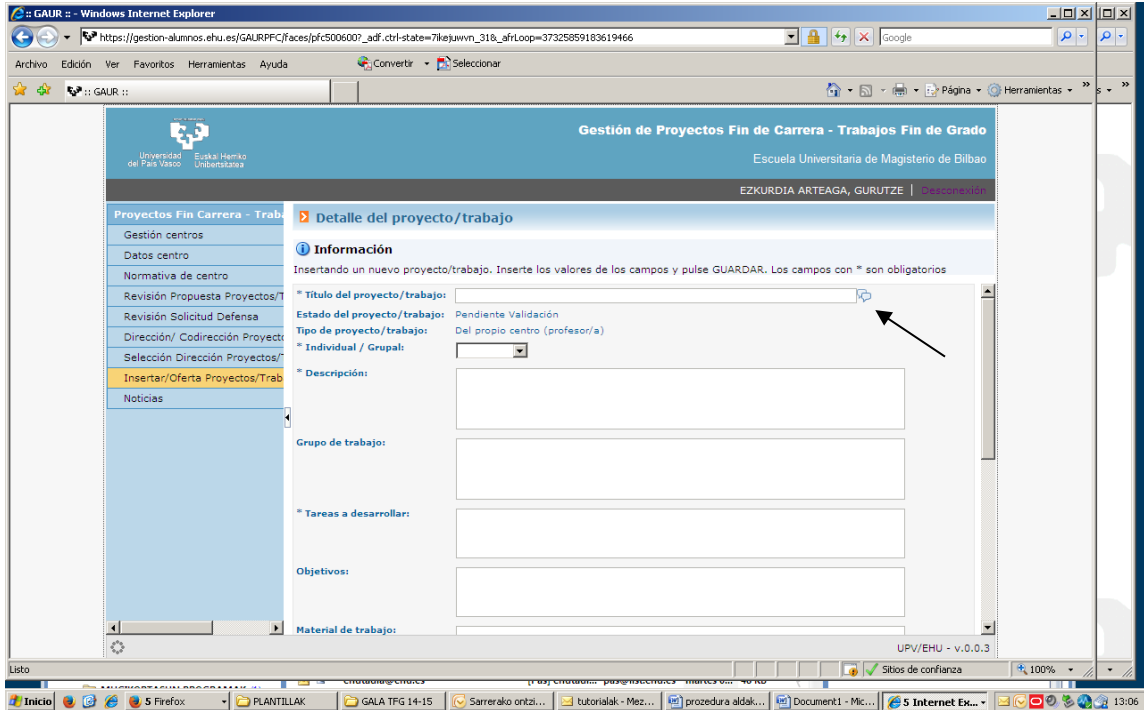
:: GAUR :: - Windows Internet Explorer

https://gestion-alumnos.ehu.es/GAURPFC/faces/pfc500600?_adf.ctrl-state=7ikejuwvn_31&_afrLoop=37325859183619466

Google

Archivo Edición Ver Favoritos Herramientas Ayuda

Convertir Seleccionar

:: GAUR ::

Página Herramientas

Universidad del País Vasco Euskal Herriko Unibertsitatea

Gestión de Proyectos Fin de Carrera - Trabajos Fin de Grado

Escuela Universitaria de Magisterio de Bilbao

EZKURDIA ARTEAGA, GURUTZE | Desconexión

Proyectos Fin Carrera - Traba

Gestión centros

Datos centro

Normativa de centro

Revisión Propuesta Proyectos/T

Revisión Solicitud Defensa

Dirección/ Codirección Proyecto

Selección Dirección Proyectos/T

Insertar/Oferta Proyectos/Trab

Noticias

Detalle del proyecto/trabajo

Información

Insertando un nuevo proyecto/trabajo. Inserte los valores de los campos y pulse GUARDAR. Los campos con * son obligatorios

* Titulo del proyecto/trabajo:

Estado del proyecto/trabajo: Pendiente Validación

Tipo de proyecto/trabajo: Del propio centro (profesor/a)

* Individual / Grupal:

* Descripción:

Grupo de trabajo:

* Tareas a desarrollar:

Objetivos:

Material de trabajo:

UPV/EHU - v.0.0.3

Listo

Sitios de confianza

100%

Inicio 5 Firefox PLANTILLAK GALA TFG 14-15 Sarrerako ontzi... tutorialak - Mez... prozedura aldak... Document1 - Mic... 5 Internet Ex... 13:06